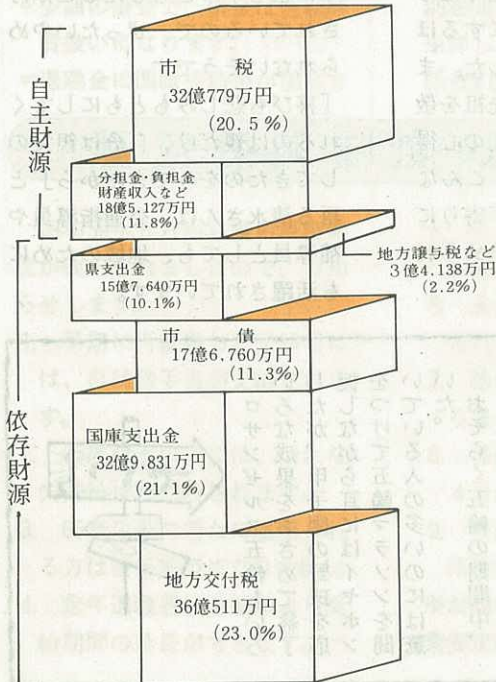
自主財源

市　税
32億779万円
（20.5％）

分担金・負担金
財産収入など
18億5.127万円
（11.8％）

地方譲与税など
3億4.138万円
（2.2％）

依存財源

県支出金
15億7.640万円
（10.1％）

市　債
17億6.760万円
（11.3％）

国庫支出金
32億9.831万円
（21.1％）

地方交付税
36億511万円
（23.0％）